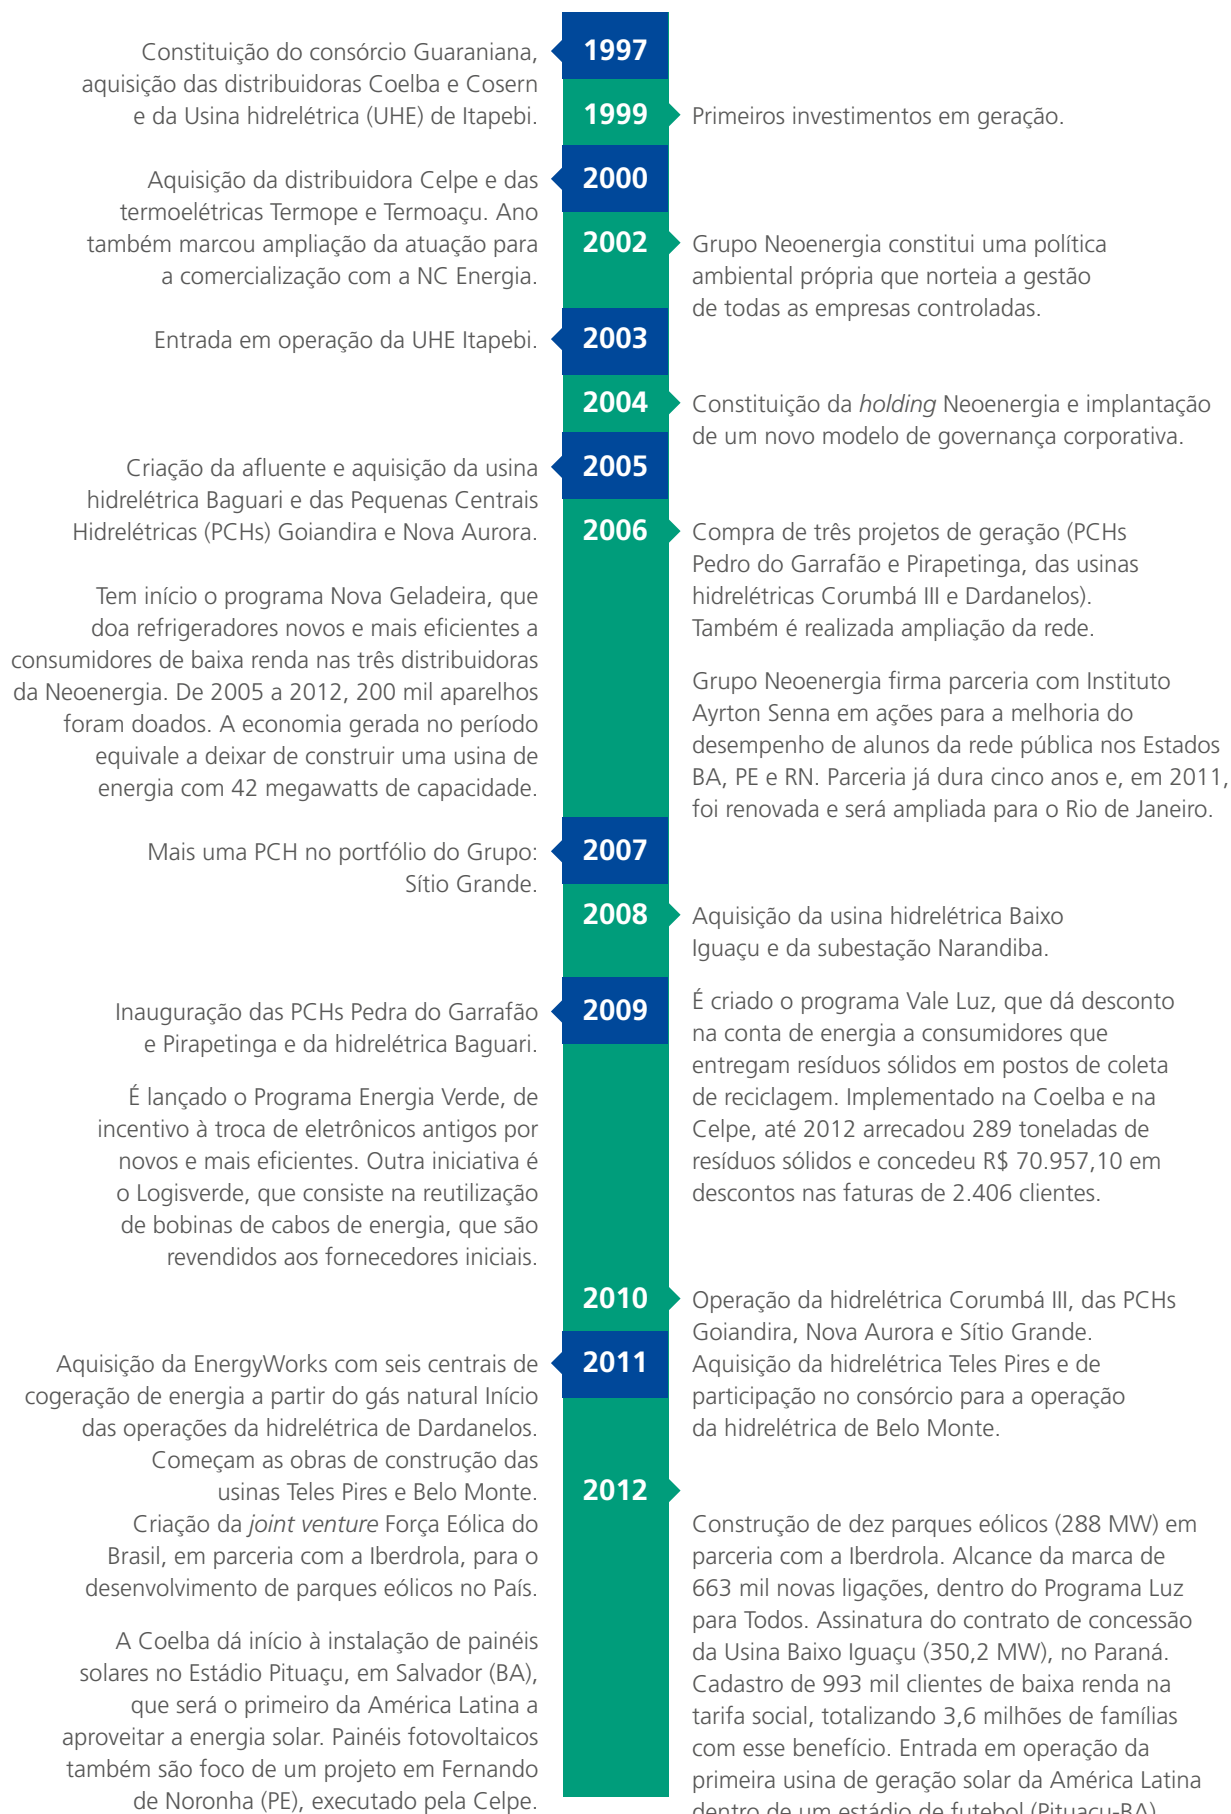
Constituição do consórcio Guaraniana, aquisição das distribuidoras Coelba e Cosern e da Usina hidrelétrica (UHE) de Itapebi.

1997

1999

Primeiros investimentos em geração.

Aquisição da distribuidora Celpe e das termoelétricas Termope e Termoaçu. Ano também marcou ampliação da atuação para a comercialização com a NC Energia.

2000

2002

Grupo Neoenergia constitui uma política ambiental própria que norteia a gestão de todas as empresas controladas.

Entrada em operação da UHE Itapebi.

2003

2004

Constituição da *holding* Neoenergia e implantação de um novo modelo de governança corporativa.

Criação da afluente e aquisição da usina hidrelétrica Baguari e das Pequenas Centrais Hidrelétricas (PCHs) Goiandira e Nova Aurora.

2005

Tem início o programa Nova Geladeira, que doa refrigeradores novos e mais eficientes a consumidores de baixa renda nas três distribuidoras da Neoenergia. De 2005 a 2012, 200 mil aparelhos foram doados. A economia gerada no período equivale a deixar de construir uma usina de energia com 42 megawatts de capacidade.

2006

Compra de três projetos de geração (PCHs Pedro do Garrafão e Pirapetinga, das usinas hidrelétricas Corumbá III e Dardanelos). Também é realizada ampliação da rede.

Grupo Neoenergia firma parceria com Instituto Ayrton Senna em ações para a melhoria do desempenho de alunos da rede pública nos Estados BA, PE e RN. Parceria já dura cinco anos e, em 2011, foi renovada e será ampliada para o Rio de Janeiro.

Mais uma PCH no portfólio do Grupo: Sítio Grande.

2007

2008

Aquisição da usina hidrelétrica Baixo Iguaçu e da subestação Narandiba.

Inauguração das PCHs Pedra do Garrafão e Pirapetinga e da hidrelétrica Baguari.

2009

É lançado o Programa Energia Verde, de incentivo à troca de eletrônicos antigos por novos e mais eficientes. Outra iniciativa é o Logisverde, que consiste na reutilização de bobinas de cabos de energia, que são revendidos aos fornecedores iniciais.

É criado o programa Vale Luz, que dá desconto na conta de energia a consumidores que entregam resíduos sólidos em postos de coleta de reciclagem. Implementado na Coelba e na Celpe, até 2012 arrecadou 289 toneladas de resíduos sólidos e concedeu R$ 70.957,10 em descontos nas faturas de 2.406 clientes.

2010

Operação da hidrelétrica Corumbá III, das PCHs Goiandira, Nova Aurora e Sítio Grande. Aquisição da hidrelétrica Teles Pires e de participação no consórcio para a operação da hidrelétrica de Belo Monte.

Aquisição da EnergyWorks com seis centrais de cogeração de energia a partir do gás natural Início das operações da hidrelétrica de Dardanelos. Começam as obras de construção das usinas Teles Pires e Belo Monte. Criação da *joint venture* Força Eólica do Brasil, em parceria com a Iberdrola, para o desenvolvimento de parques eólicos no País.

2011

A Coelba dá início à instalação de painéis solares no Estádio Pituaçu, em Salvador (BA), que será o primeiro da América Latina a aproveitar a energia solar. Painéis fotovoltaicos também são foco de um projeto em Fernando de Noronha (PE), executado pela Celpe.

2012

Construção de dez parques eólicos (288 MW) em parceria com a Iberdrola. Alcance da marca de 663 mil novas ligações, dentro do Programa Luz para Todos. Assinatura do contrato de concessão da Usina Baixo Iguaçu (350,2 MW), no Paraná. Cadastro de 993 mil clientes de baixa renda na tarifa social, totalizando 3,6 milhões de famílias com esse benefício. Entrada em operação da primeira usina de geração solar da América Latina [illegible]